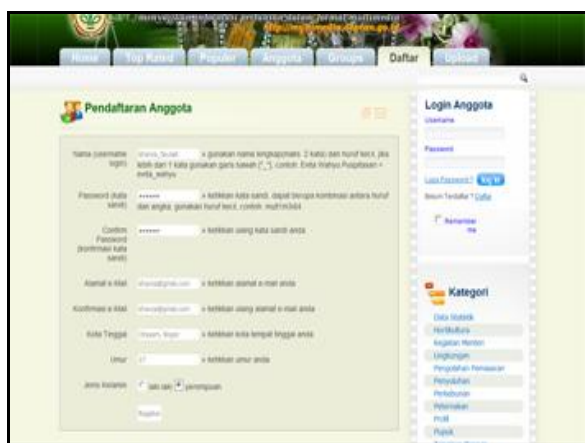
Home Top Rated Populer Anggota Groups Daftar Upload

Pendaftaran Anggota

Nama (username login) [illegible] » gunakan nama lengkap/nama. 2 kata) dan huruf kecil, jika lebih dari 1 kata gunakan garis bawah ("_"), contoh: Entis Wahyu Puspitasari = entis_wahyu

Password (kata sandi) •••••• » ketikkan kata sandi, dapat berupa kombinasi antara huruf dan angka; gunakan huruf kecil, contoh: multi1media

Confirm Password (konfirmasi kata sandi) •••••• » ketikkan ulang kata sandi anda

Alamat e-Mail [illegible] » ketikkan alamat e-mail anda

Konfirmasi e-Mail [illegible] » ketikkan ulang alamat e-mail anda

Kota Tinggal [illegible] » ketikkan kota tempat tinggal anda

Umur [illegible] » ketikkan umur anda

Jenis Kelamin laki-laki perempuan

Register

Login Anggota
Username
Password
Lupa Password? Log In
Belum Terdaftar? Daftar
Remember me

Kategori
Data Statistik
Hortikultura
Kegiatan Menteri
Lingkungan
Pengolahan Pemasaran
Penyuluhan
Perkebunan
Peternakan
Profil
Pupuk